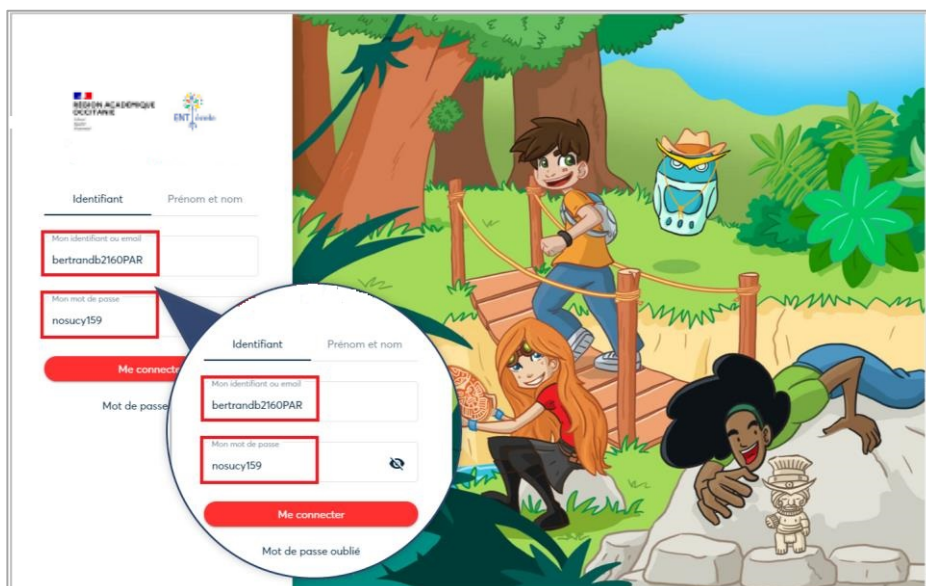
RÉGION ACADÉMIQUE OCCITANIE

ENT

Identifiant

Prénom et nom

Mon identifiant ou email

bertrandb2160PAR

Mon mot de passe

nosucy159

Me connecter

Mot de passe oublié

Identifiant

Prénom et nom

Mon identifiant ou email

bertrandb2160PAR

Mon mot de passe

nosucy159

Me connecter

Mot de passe oublié